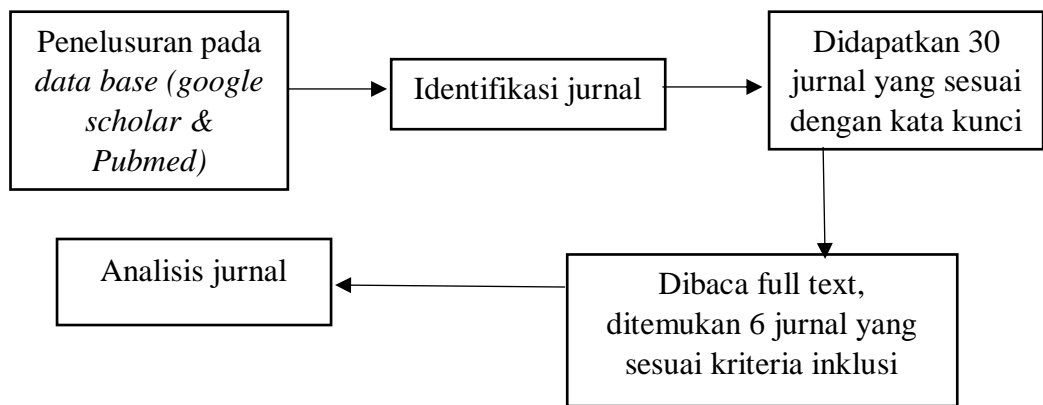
Penelusuran pada *data base (google scholar & Pubmed)*

Identifikasi jurnal

Didapatkan 30 jurnal yang sesuai dengan kata kunci

Dibaca full text, ditemukan 6 jurnal yang sesuai kriteria inklusi

Analisis jurnal